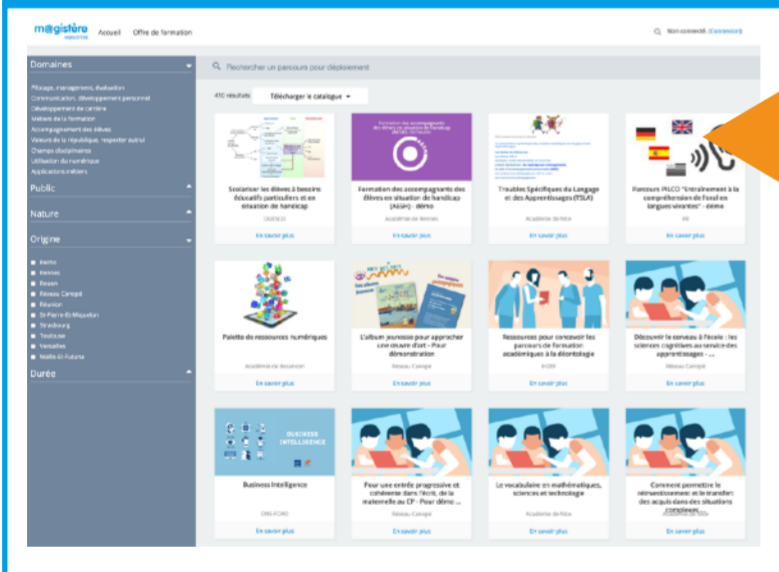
m@gistère
Accueil Offre de formation
Non connecté. (Connexion)

Domaines
Pilotage, management, évaluation
Communication, développement personnel
Développement de carrière
Métiers de la formation
Accompagnement des élèves
Valeurs de la république, respecter autrui
Champs disciplinaires
Utilisation du numérique
Applications métiers
Public
Nature
Origine
Nantes
Rennes
Rouen
Réseau Canopé
Réunion
St-Pierre-Et-Miquelon
Strasbourg
Toulouse
Versailles
Wallis-Et-Futuna
Durée

Rechercher un parcours pour déploiement

410 résultats
Télécharger le catalogue

Scolariser les élèves à besoins éducatifs particuliers et en situation de handicap
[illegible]
En savoir plus

Formation des accompagnants des élèves en situation de handicap (AESH) - démo
Académie de Rennes
En savoir plus

Troubles Spécifiques du Langage et des Apprentissages (TSLA)
Académie de Nice
En savoir plus

Parcours PILCO "Entraînement à la compréhension de l'oral en langues vivantes" - démo
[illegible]
En savoir plus

Palette de ressources numériques
Académie de Réunion
En savoir plus

L'album jeunesse pour approcher une oeuvre d'art - Pour démonstration
Réseau Canopé
En savoir plus

Ressources pour concevoir les parcours de formation académiques à la déontologie
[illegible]
En savoir plus

Découvrir le cerveau à l'école : les sciences cognitives au service des apprentissages - ...
Réseau Canopé
En savoir plus

BUSINESS INTELLIGENCE
Business Intelligence
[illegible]
En savoir plus

Pour une entrée progressive et cohérente dans l'écrit, de la maternelle au CP - Pour démo ...
Réseau Canopé
En savoir plus

Le vocabulaire en mathématiques, sciences et technologie
Académie de Nice
En savoir plus

Comment permettre le réinvestissement et le transfert des acquis dans des situations complexes ...
En savoir plus